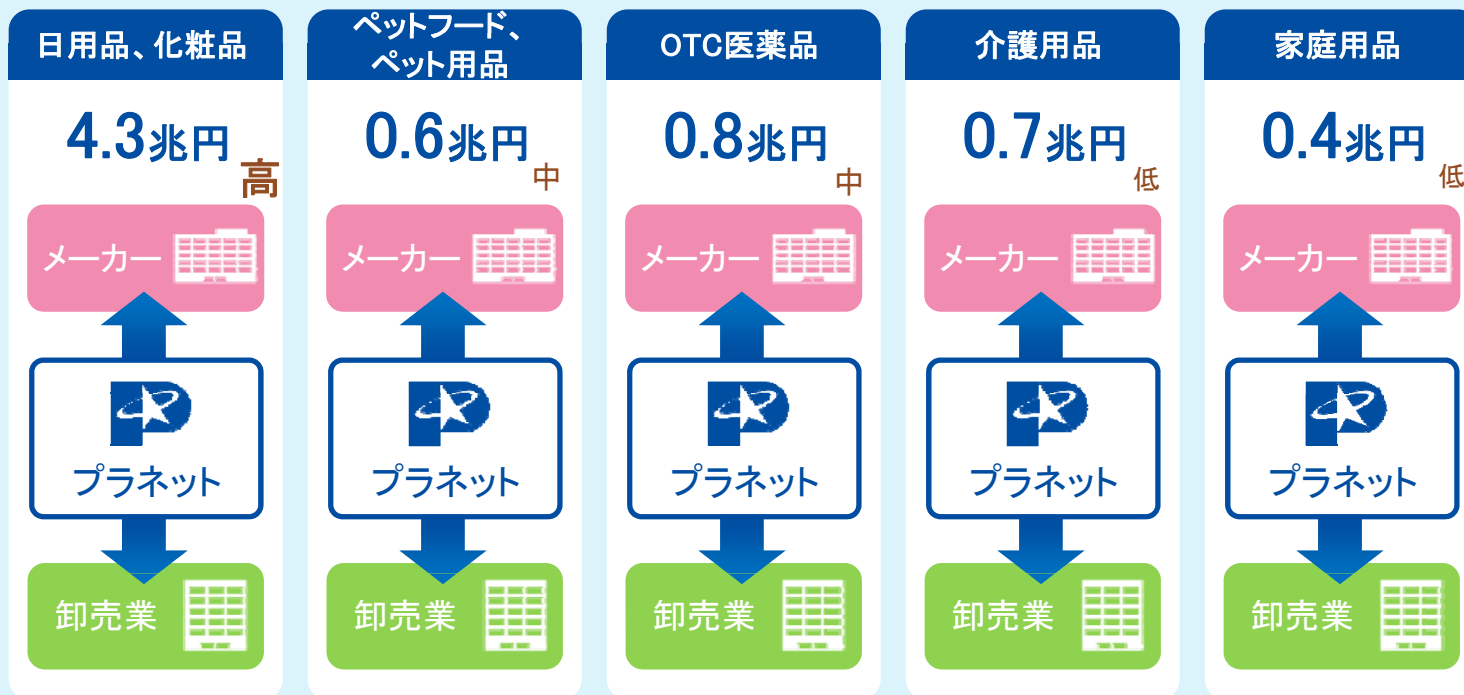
日用品、化粧品

4.3兆円

高

メーカー

プラネット

卸売業

ペットフード、ペット用品

0.6兆円

中

メーカー

プラネット

卸売業

OTC医薬品

0.8兆円

中

メーカー

プラネット

卸売業

介護用品

0.7兆円

低

メーカー

プラネット

卸売業

家庭用品

0.4兆円

低

メーカー

プラネット

卸売業